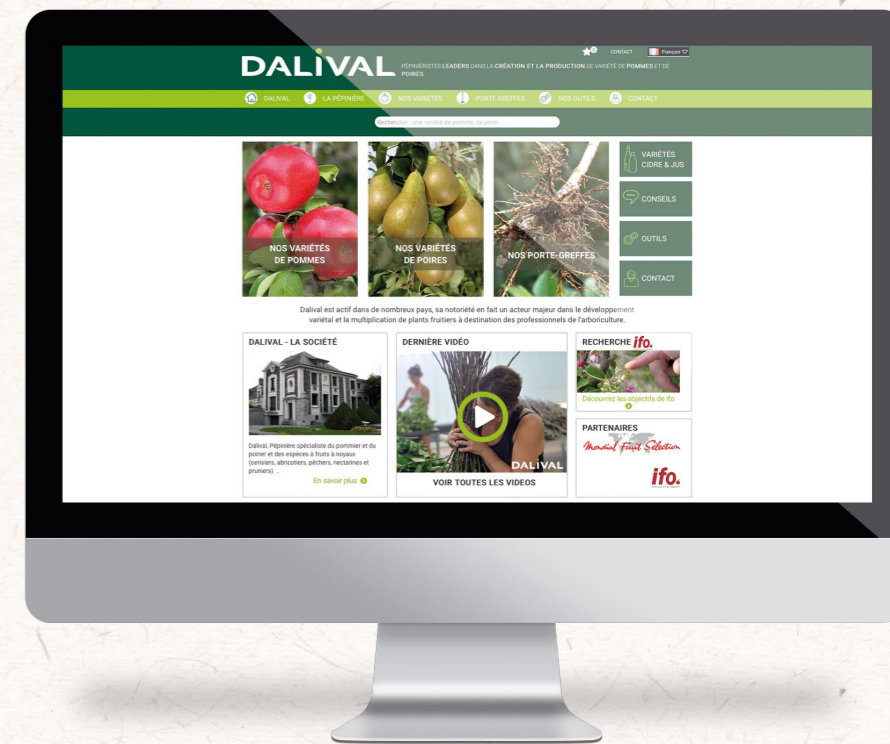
CONTACT Français

DALIVAL PÉPINIÉRISTES LEADERS DANS LA CRÉATION ET LA PRODUCTION DE VARIÉTÉ DE POMMES ET DE POIRES.

DALIVAL LA PÉPINIÈRE NOS VARIÉTÉS PORTE GREFFES NOS OUTILS CONTACT

Rechercher une variété de pomme, de poire...

NOS VARIÉTÉS DE POMMES

NOS VARIÉTÉS DE POIRES

NOS PORTE-GREFFES

VARIÉTÉS CIDRE & JUS

CONSEILS

OUTILS

CONTACT

Dalival est actif dans de nombreux pays, sa notoriété en fait un acteur majeur dans le développement variétal et la multiplication de plants fruitiers à destination des professionnels de l'arboriculture.

DALIVAL - LA SOCIÉTÉ

Dalival, Pépinière spécialiste du pommier et du poirier et des espèces à fruits à noyaux (cerisiers, abricotiers, pêchers, nectarines et pruniers) ...

En savoir plus

DERNIÈRE VIDÉO

DALIVAL

VOIR TOUTES LES VIDEOS

RECHERCHE ifo.

Découvrez les objectifs de ifo

PARTENAIRES

Mondial Fruit Sélection

ifo.